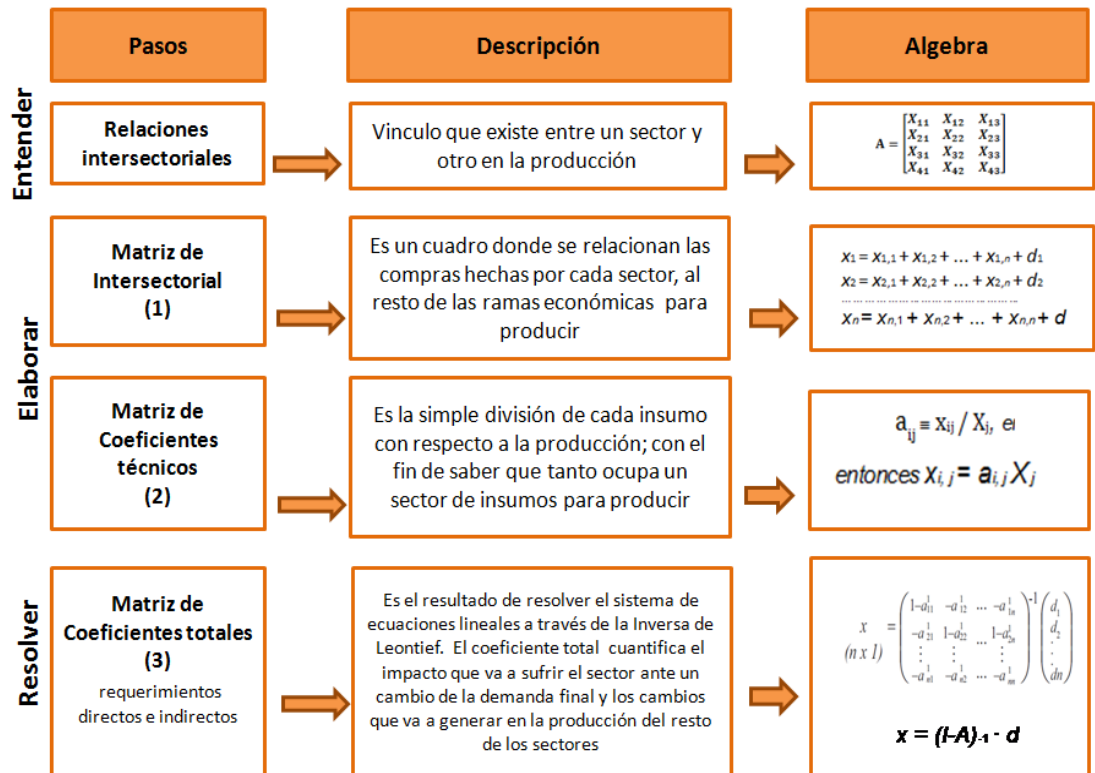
Pasos

Descripción

Algebra

Entender

Relaciones intersectoriales

Vinculo que existe entre un sector y otro en la producción

$A = \begin{bmatrix} X_{11} & X_{12} & X_{13} \\ X_{21} & X_{22} & X_{23} \\ X_{31} & X_{32} & X_{33} \\ X_{41} & X_{42} & X_{43} \end{bmatrix}$

Elaborar

Matriz de Intersectorial (1)

Es un cuadro donde se relacionan las compras hechas por cada sector, al resto de las ramas económicas para producir

$x_1 = x_{1,1} + x_{1,2} + \dots + x_{1,n} + d_1$
$x_2 = x_{2,1} + x_{2,2} + \dots + x_{2,n} + d_2$
.......................................
$x_n = x_{n,1} + x_{n,2} + \dots + x_{n,n} + d$

Matriz de Coeficientes técnicos (2)

Es la simple división de cada insumo con respecto a la producción; con el fin de saber que tanto ocupa un sector de insumos para producir

$a_{ij} \equiv x_{ij} / X_j$, e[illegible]

entonces $x_{i,j} = a_{i,j} X_j$

Resolver

Matriz de Coeficientes totales (3)

requerimientos directos e indirectos

Es el resultado de resolver el sistema de ecuaciones lineales a través de la Inversa de Leontief. El coeficiente total cuantifica el impacto que va a sufrir el sector ante un cambio de la demanda final y los cambios que va a generar en la producción del resto de los sectores

$\underset{(n \times 1)}{x} = \begin{pmatrix} 1-a_{11}^1 & -a_{12}^1 & \dots & -a_{1n}^1 \\ -a_{21}^1 & 1-a_{22}^1 & \dots & 1-a_{2n}^1 \\ \vdots & \vdots & \dots & \vdots \\ -a_{n1}^1 & -a_{n2}^1 & \dots & -a_{nn}^1 \end{pmatrix}^{-1} \begin{pmatrix} d_1 \\ d_2 \\ \vdots \\ dn \end{pmatrix}$

$x = (I-A)_{-1} \cdot d$